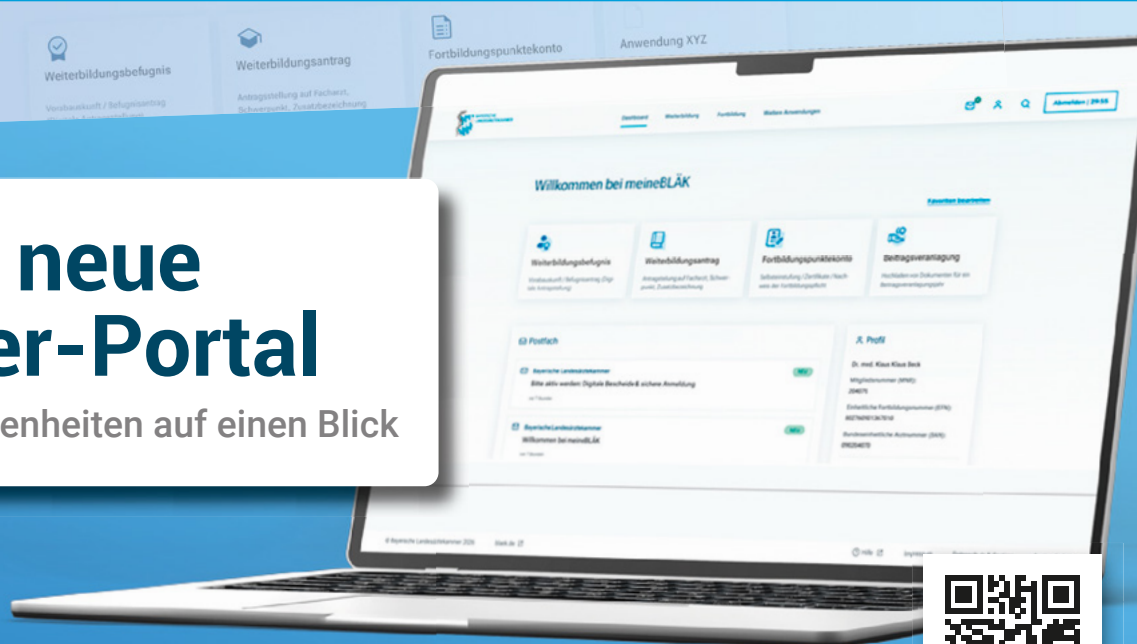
Weiterbildungsbefugnis

Vorabauskunft / Befugnisantrag

Weiterbildungsantrag

Antragstellung auf Facharzt, Schwerpunkt, Zusatzbezeichnung

Fortbildungspunktekonto

Anwendung XYZ

neue
er-Portal

enheiten auf einen Blick

Dashboard Weiterbildung Fortbildung Weitere Anwendungen

Abmelden | 29:55

Willkommen bei meineBLÄK

Favoriten bearbeiten

Weiterbildungsbefugnis

Vorabauskunft / Befugnisantrag (Digitale Antragstellung)

Weiterbildungsantrag

Antragstellung auf Facharzt, Schwerpunkt, Zusatzbezeichnung

Fortbildungspunktekonto

Selbsteinstufung / Zertifikate / Nachweis der Fortbildungspflicht

Beitragsveranlagung

Hochladen von Dokumenten für die Beitragsveranlagung

Postfach

Bayerische Landesärztekammer

Bitte aktiv werden: Digitale Bescheide & sichere Anmeldung

NEU

Bayerische Landesärztekammer

Willkommen bei meineBLÄK

NEU

Profil

Dr. med. Klaus Klaus Beck

Mitgliedsnummer (MNR):

Einheitliche Fortbildungsnummer (EFN):

Bundeseinheitliche Arztnummer (BAN):

© Bayerische Landesärztekammer 2026

blaek.de

Hilfe

Impressum